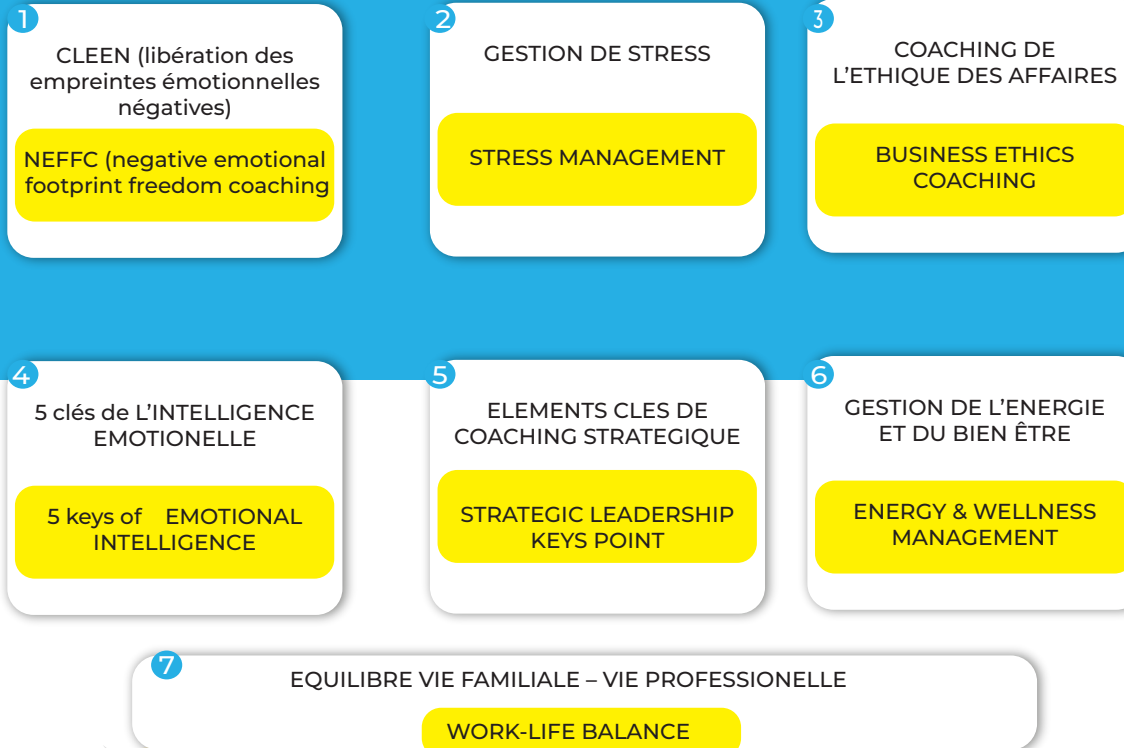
1

CLEEN (libération des empreintes émotionnelles négatives)

NEFFC (negative emotional footprint freedom coaching

2

GESTION DE STRESS

STRESS MANAGEMENT

3

COACHING DE L'ETHIQUE DES AFFAIRES

BUSINESS ETHICS COACHING

4

5 clés de L'INTELLIGENCE EMOTIONELLE

5 keys of EMOTIONAL INTELLIGENCE

5

ELEMENTS CLES DE COACHING STRATEGIQUE

STRATEGIC LEADERSHIP KEYS POINT

6

GESTION DE L'ENERGIE ET DU BIEN ÊTRE

ENERGY & WELLNESS MANAGEMENT

7

EQUILIBRE VIE FAMILIALE – VIE PROFESSIONELLE

WORK-LIFE BALANCE